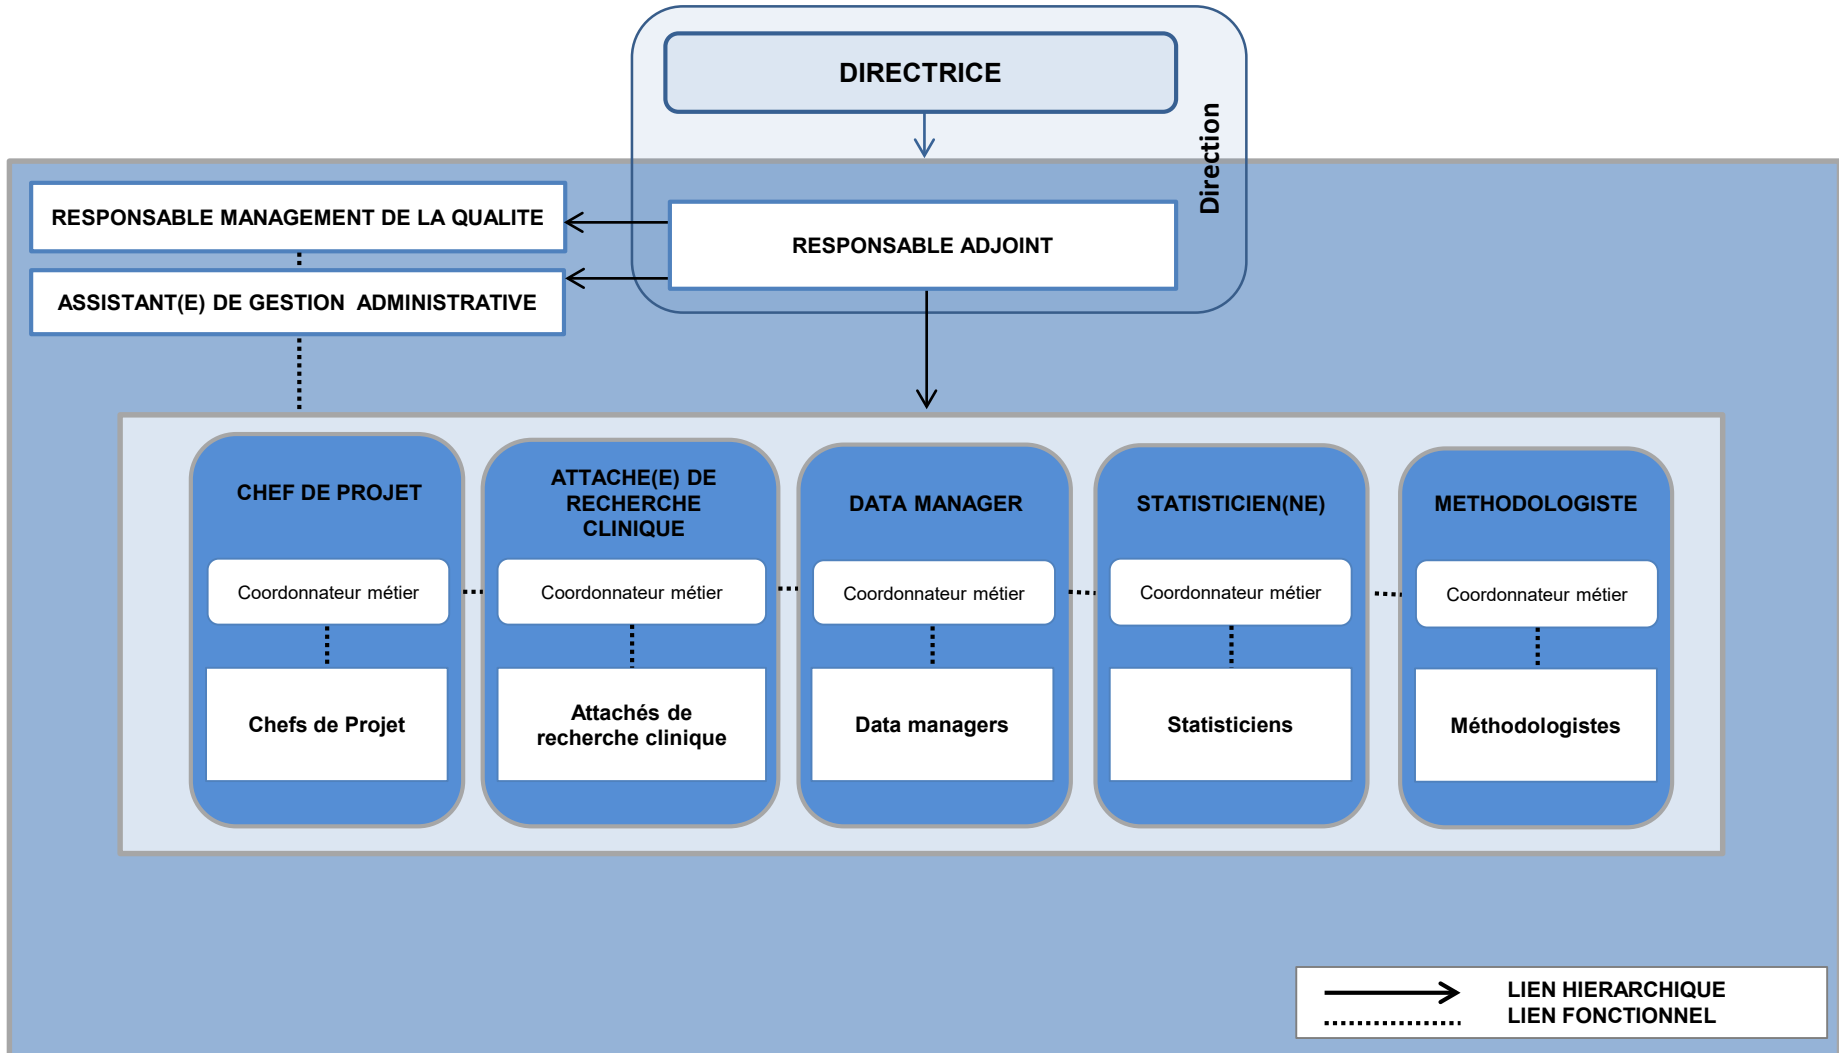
DIRECTRICE

Direction

RESPONSABLE MANAGEMENT DE LA QUALITE

RESPONSABLE ADJOINT

ASSISTANT(E) DE GESTION ADMINISTRATIVE

CHEF DE PROJET

Coordonnateur métier

Chefs de Projet

ATTACHE(E) DE RECHERCHE CLINIQUE

Coordonnateur métier

Attachés de recherche clinique

DATA MANAGER

Coordonnateur métier

Data managers

STATISTICIEN(NE)

Coordonnateur métier

Statisticiens

METHODOLOGISTE

Coordonnateur métier

Méthodologistes

LIEN HIERARCHIQUE
LIEN FONCTIONNEL